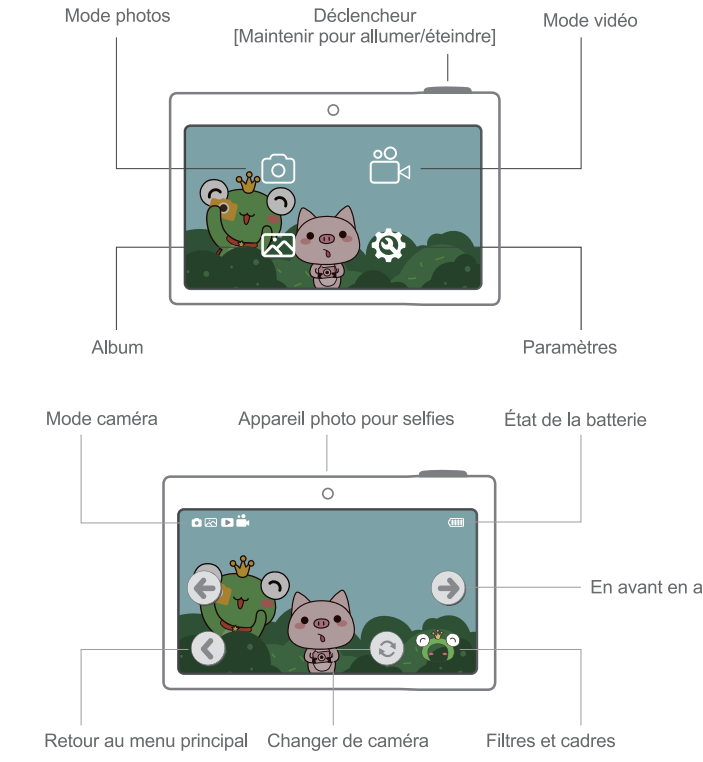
Mode photos

Déclencheur
[Maintenir pour allumer/éteindre]

Mode vidéo

Album

Paramètres

Mode caméra

Appareil photo pour selfies

État de la batterie

En avant en a

Retour au menu principal

Changer de caméra

Filtres et cadres